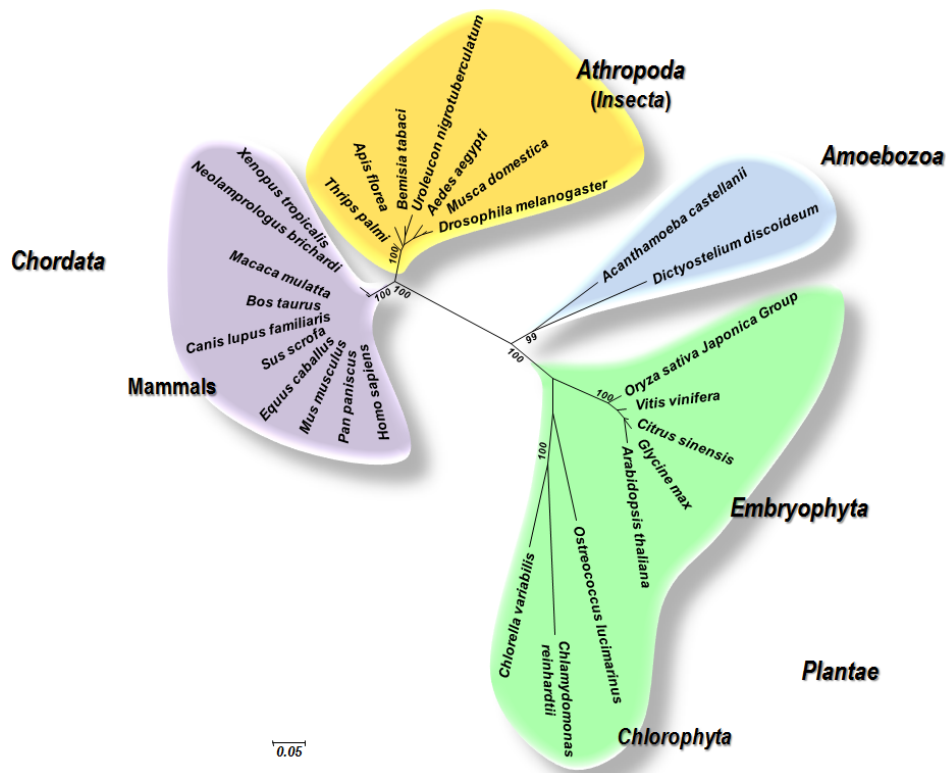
Athropoda
(Insecta)

Apis florea
Thrips palmi
Bemisia tabaci
Uroleucon nigrotuberculatum
Aedes aegypti
Musca domestica
Drosophila melanogaster
100

Amoebozoa
Acanthamoeba castellanii
Dictyostelium discoideum
99

Chordata
Xenopus tropicalis
Neolamprologus brichardi
Macaca mulatta
Bos taurus
Canis lupus familiaris
Sus scrofa
Equus caballus
Mus musculus
Pan paniscus
Homo sapiens
Mammals
100
100

100
Oryza sativa Japonica Group
Vitis vinifera
Citrus sinensis
Glycine max
Arabidopsis thaliana
100
Embryophyta

100
Chlorella variabilis
Chlamydomonas reinhardtii
Ostreococcus lucimarinus
Chlorophyta

Plantae

0.05